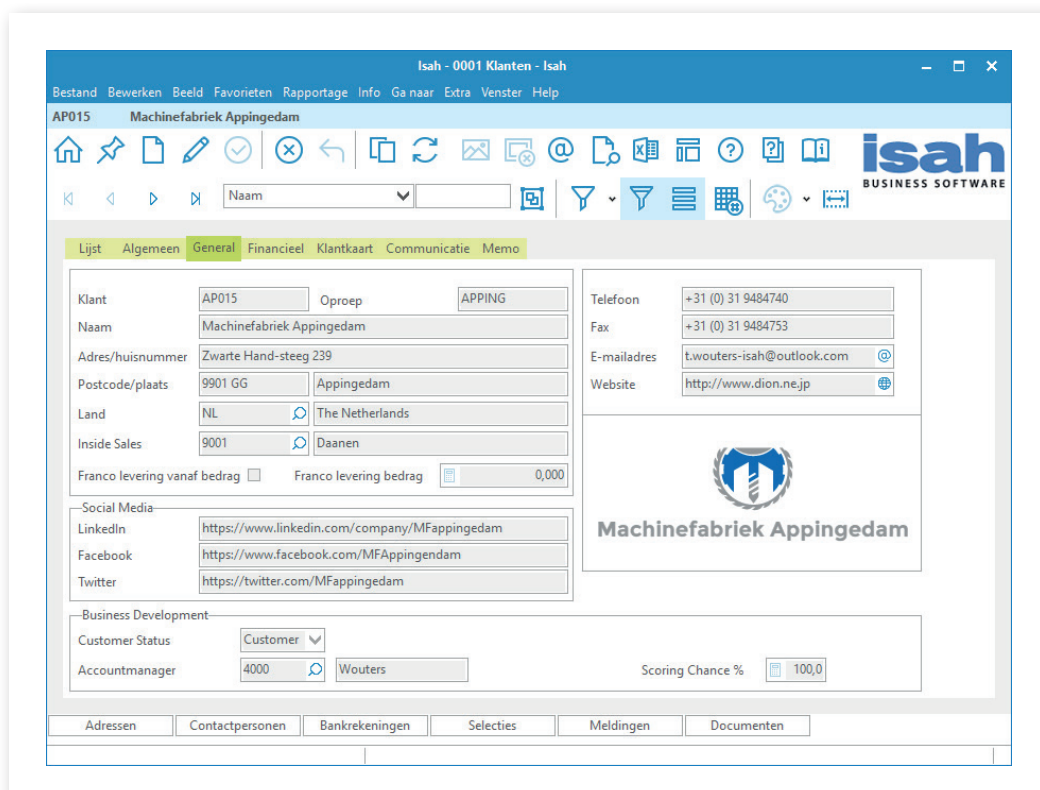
Isah - 0001 Klanten - Isah

Bestand Bewerken Beeld Favorieten Rapportage Info Ga naar Extra Venster Help

AP015 Machinefabriek Appingedam

isah
BUSINESS SOFTWARE

Naam

Lijst Algemeen General Financieel Klantkaart Communicatie Memo

Klant AP015 Oproep APPING
Naam Machinefabriek Appingedam
Adres/huisnummer Zwarte Hand-steeg 239
Postcode/plaats 9901 GG Appingedam
Land NL The Netherlands
Inside Sales 9001 Daanen
Franco levering vanaf bedrag Franco levering bedrag 0,000

Telefoon +31 (0) 31 9484740
Fax +31 (0) 31 9484753
E-mailadres t.wouters-isah@outlook.com
Website http://www.dion.ne.jp

Machinefabriek Appingedam

Social Media
LinkedIn https://www.linkedin.com/company/MFappingedam
Facebook https://www.facebook.com/MFAppingendam
Twitter https://twitter.com/MFappingedam

Business Development
Customer Status Customer
Accountmanager 4000 Wouters
Scoring Chance % 100,0

Adressen Contactpersonen Bankrekeningen Selecties Meldingen Documenten